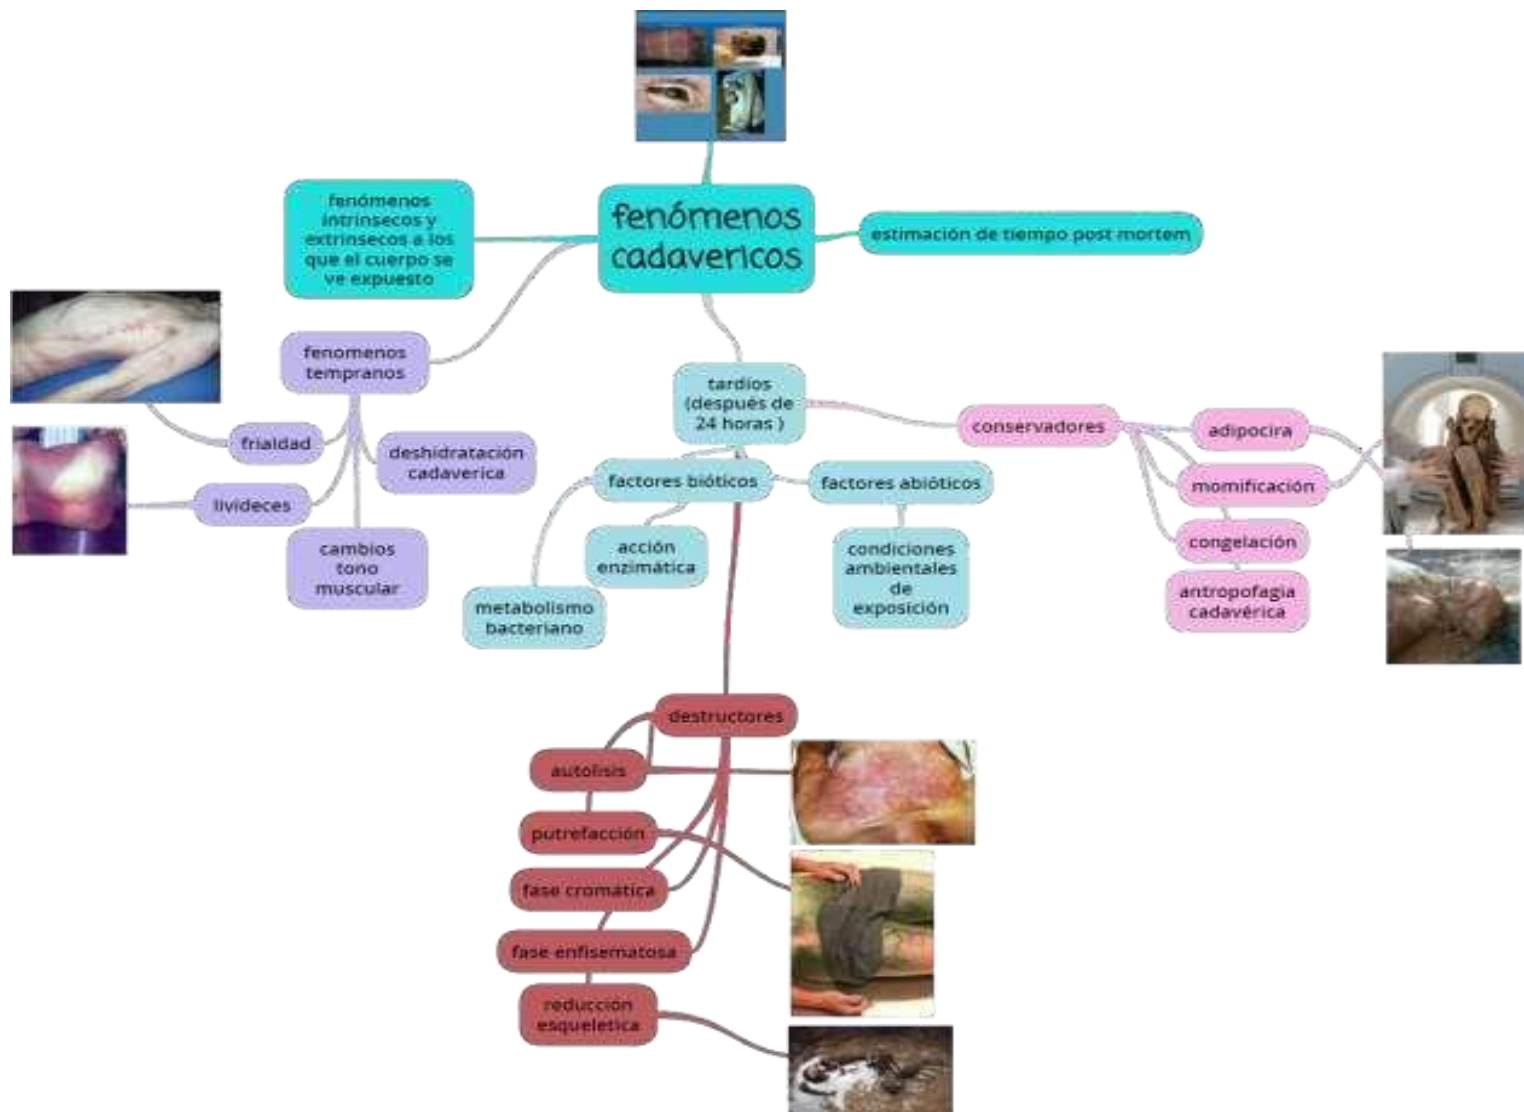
fenómenos cadavericos

fenómenos intrinsecos y extrinsecos a los que el cuerpo se ve expuesto

estimación de tiempo post mortem

fenomenos tempranos

frialdad

deshidratación cadaverica

livideces

cambios tono muscular

tardíos (después de 24 horas )

factores bióticos

factores abióticos

acción enzimática

metabolismo bacteriano

condiciones ambientales de exposición

conservadores

adipocira

momificación

congelación

antropofagia cadavérica

destructores

autolisis

putrefacción

fase cromatica

fase enfisematosa

reducción esqueletica